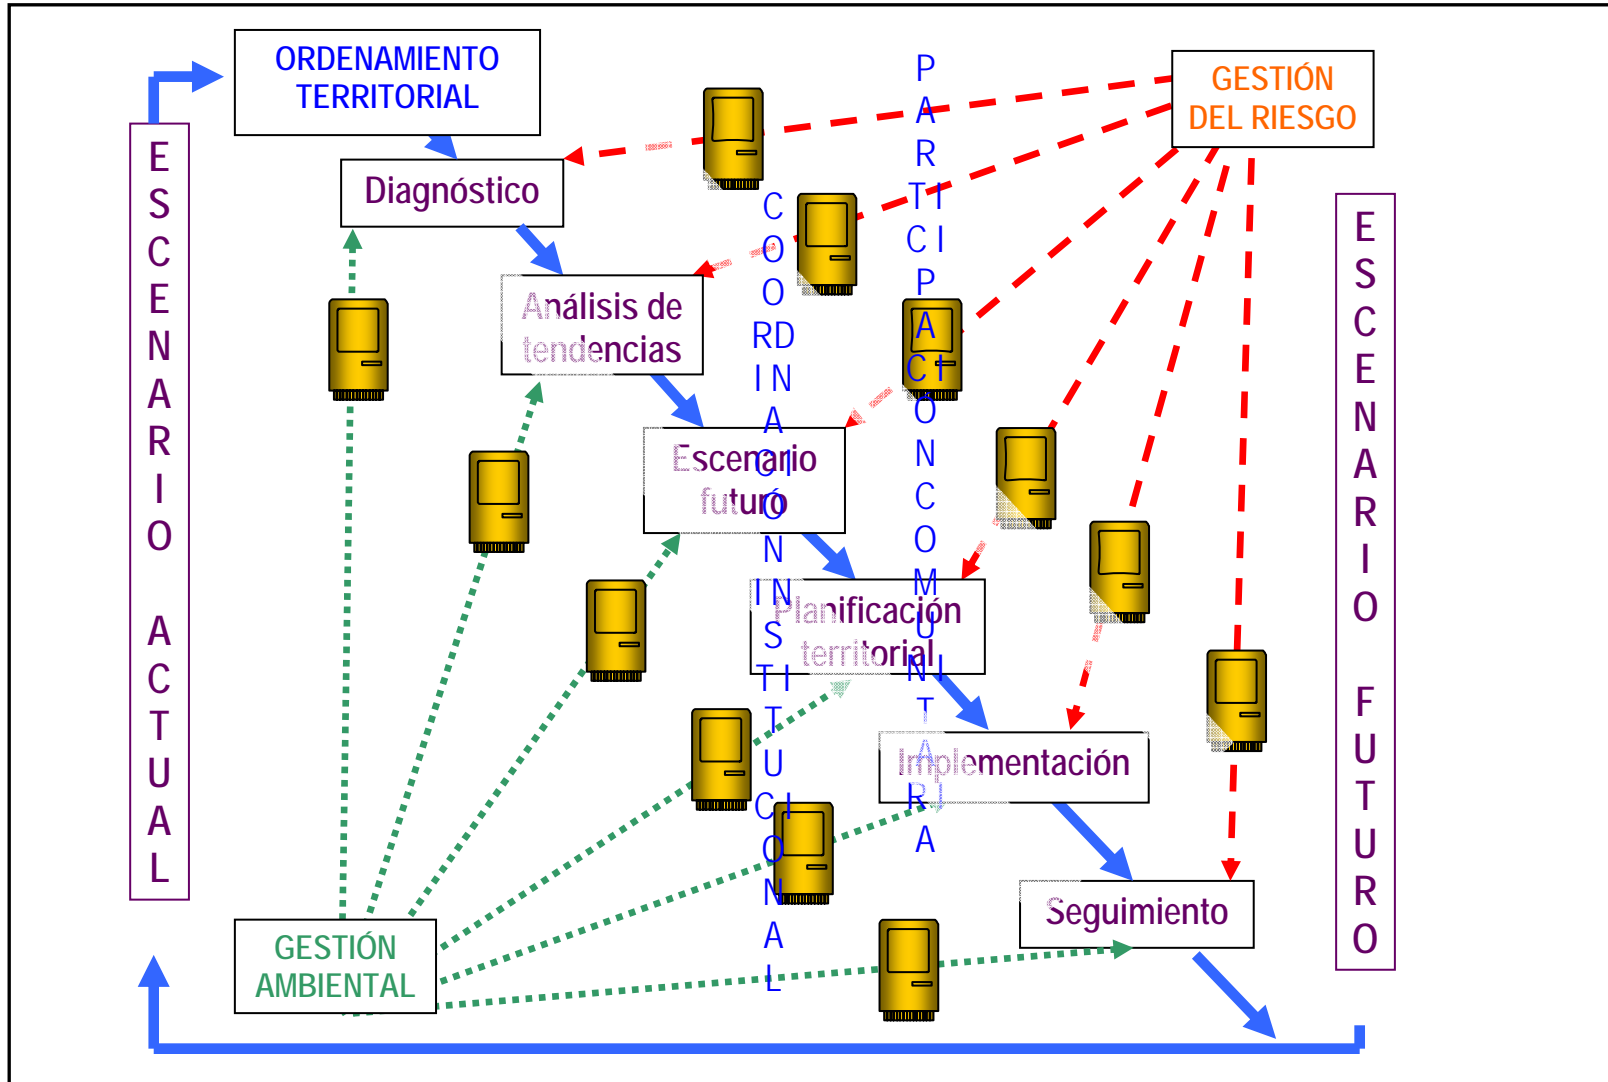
ORDENAMIENTO TERRITORIAL

GESTIÓN DEL RIESGO

Diagnóstico

Análisis de tendencias

Escenario futuro

Planificación territorial

Implementación

Seguimiento

GESTIÓN AMBIENTAL

ESCENARIO ACTUAL

ESCENARIO FUTURO

COORDINACIÓN INSTITUCIONAL

PARTICIPACIÓN COMUNITARIA